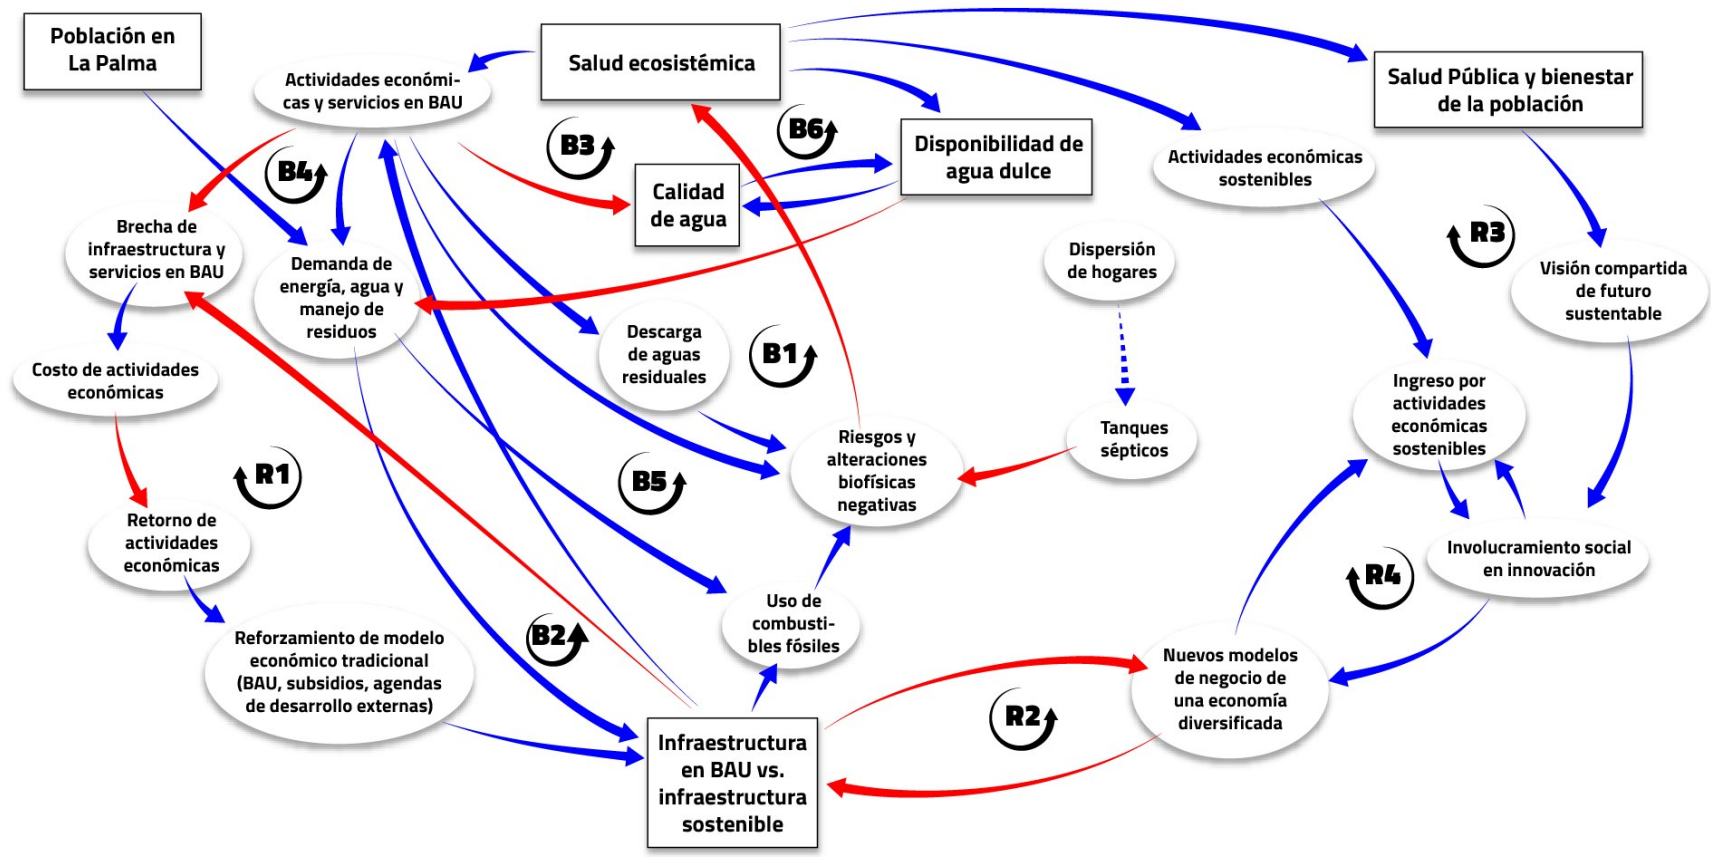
Población en La Palma

Salud ecosistémica

Salud Pública y bienestar de la población

Actividades económicas y servicios en BAU

B3

B6

Disponibilidad de agua dulce

Calidad de agua

Actividades económicas sostenibles

B4

Brecha de infraestructura y servicios en BAU

Demanda de energía, agua y manejo de residuos

Dispersión de hogares

R3

Visión compartida de futuro sustentable

Descarga de aguas residuales

B1

Costo de actividades económicas

Ingreso por actividades económicas sostenibles

Riesgos y alteraciones biofísicas negativas

Tanques sépticos

R1

B5

Retorno de actividades económicas

Involucramiento social en innovación

R4

Uso de combustibles fósiles

Reforzamiento de modelo económico tradicional (BAU, subsidios, agendas de desarrollo externas)

B2

Nuevos modelos de negocio de una economía diversificada

R2

Infraestructura en BAU vs. infraestructura sostenible